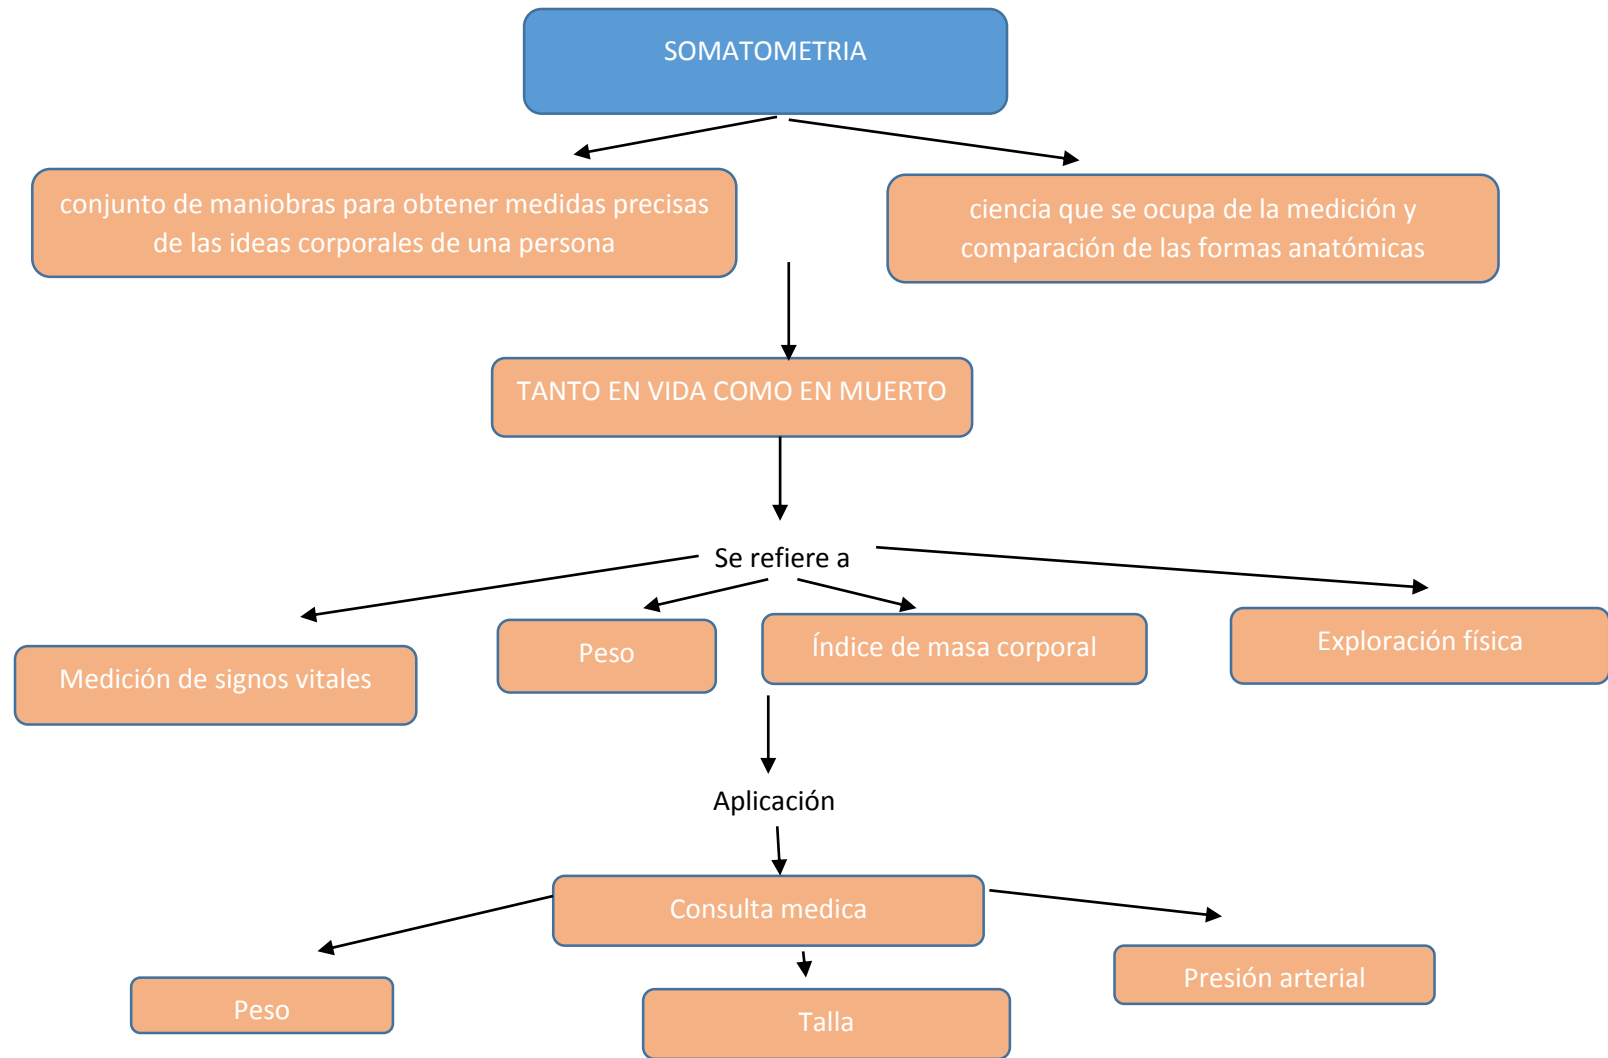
SOMATOMETRIA

conjunto de maniobras para obtener medidas precisas de las ideas corporales de una persona

ciencia que se ocupa de la medición y comparación de las formas anatómicas

TANTO EN VIDA COMO EN MUERTO

Se refiere a

Medición de signos vitales

Peso

Índice de masa corporal

Exploración física

Aplicación

Consulta medica

Peso

Talla

Presión arterial